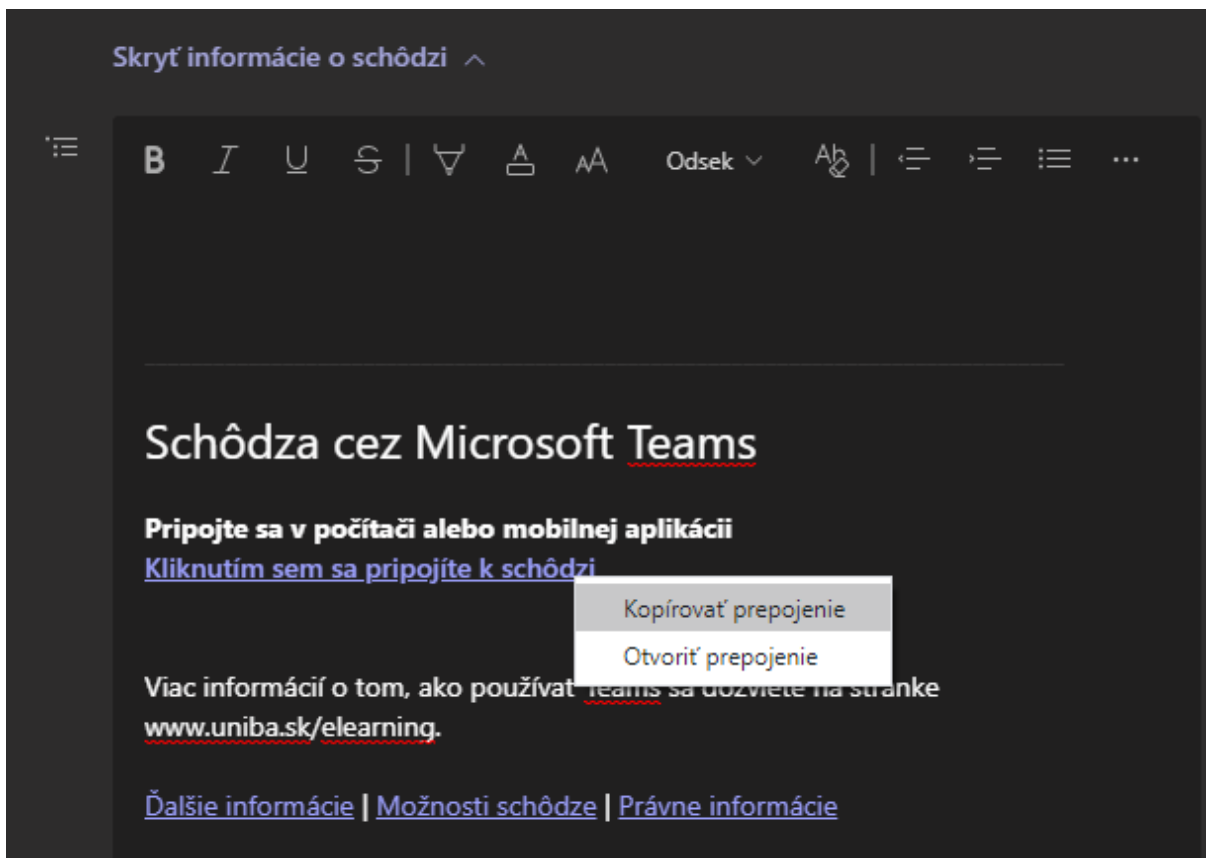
Skryť informácie o schôdzi

B I U S | A A AA Odsek

Schôdza cez Microsoft Teams

**Pripojte sa v počítači alebo mobilnej aplikácii**
Kliknutím sem sa pripojíte k schôdzi

Kopírovať prepojenie
Otvoriť prepojenie

Viac informácií o tom, ako používať Teams sa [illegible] na stránke www.uniba.sk/elearning.

Ďalšie informácie | Možnosti schôdze | Právne informácie